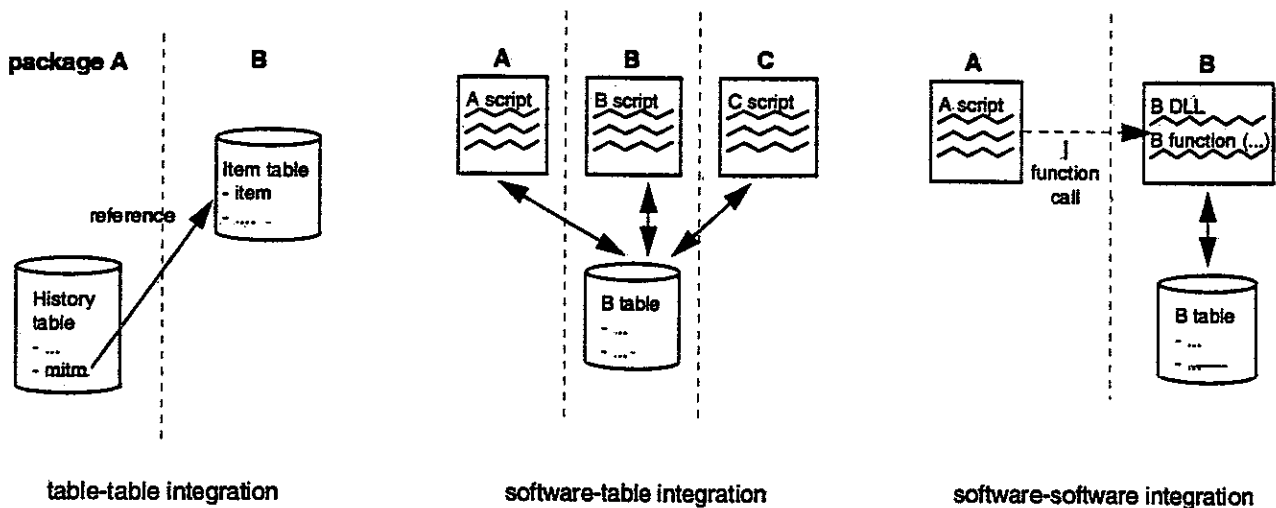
package A

B

Item table
- item
- .... -

reference

History table
- ...
- mitm

table-table integration

A

A script

B

B script

C

C script

B table
- ...
- ...-

software-table integration

A

A script

function call

B

B DLL
B function (...)

B table
- ...
- ......

software-software integration